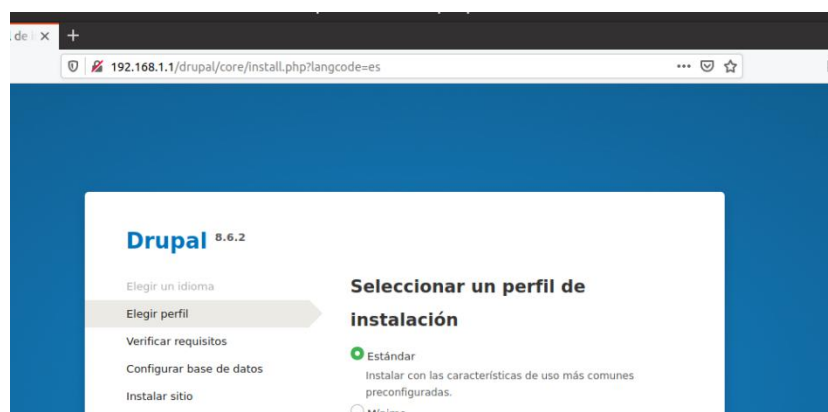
.de | ×  +

192.168.1.1/drupal/core/install.php?langcode=es

Drupal 8.6.2

Elegir un idioma
Elegir perfil
Verificar requisitos
Configurar base de datos
Instalar sitio

Seleccionar un perfil de instalación

Estándar
Instalar con las características de uso más comunes preconfiguradas.

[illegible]